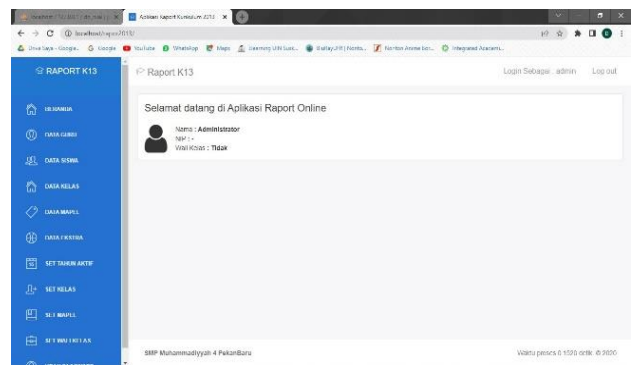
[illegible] | Aplikasi Raport Kurikulum 2013

localhost/rapor2013/

Drive Saya - Google... Google YouTube WhatsApp Maps Gateway UIN Suns... Bialby.ZIP | Nonto... Nonton Anime be... Integrated Academi...

RAPORT K13

BERANDA

DATA GURU

DATA SISWA

DATA KELAS

DATA MAPEL

DATA EKSTRA

SET TAHUN AKTIF

SET KELAS

SET MAPEL

SET WALI KELAS

Raport K13

Login Sebagai : admin

Log out

Selamat datang di Aplikasi Raport Online

Nama : Administrator
NIP : -
Wali Kelas : Tidak

SMP Muhammadiyyah 4 PekanBaru

Waktu proses 0.1020 detik. © 2020